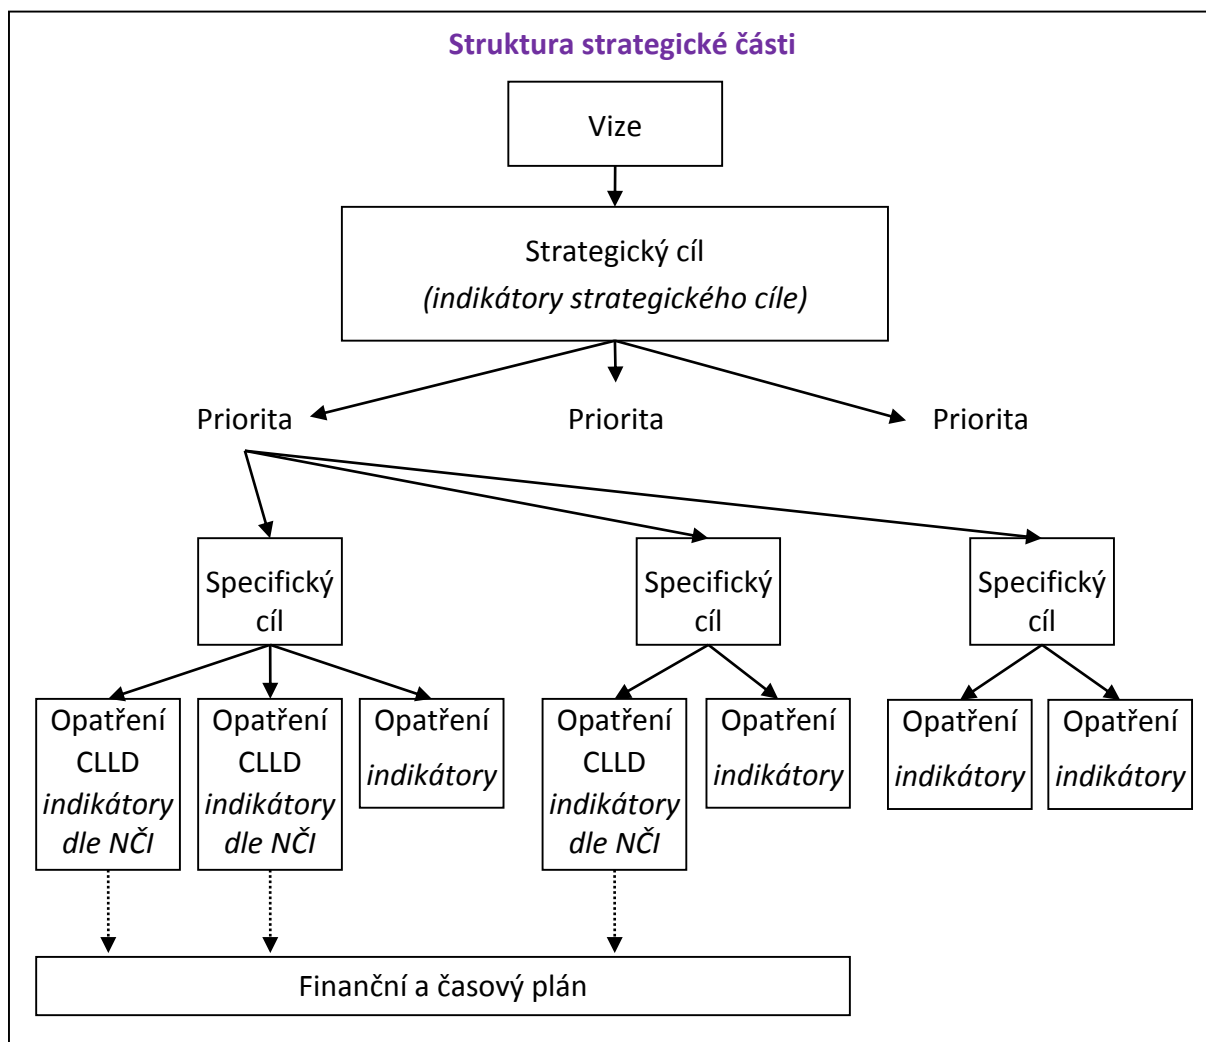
Struktura strategické části

Vize

Strategický cíl
*(indikátory strategického cíle)*

Priorita

Priorita

Priorita

Specifický cíl

Specifický cíl

Specifický cíl

Opatření CLLD
*indikátory dle NČI*

Opatření CLLD
*indikátory dle NČI*

Opatření
*indikátory*

Opatření CLLD
*indikátory dle NČI*

Opatření
*indikátory*

Opatření
*indikátory*

Opatření
*indikátory*

Finanční a časový plán